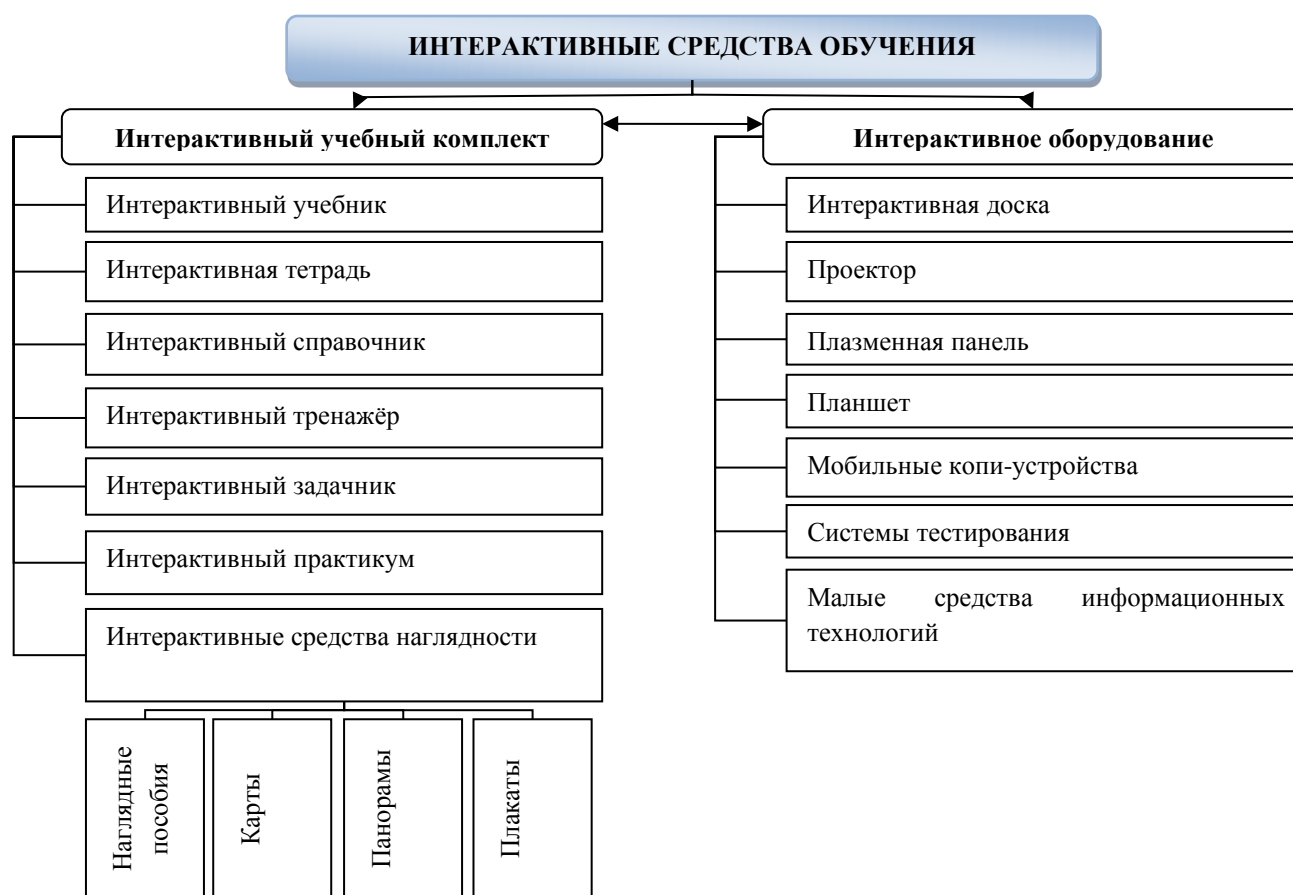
ИНТЕРАКТИВНЫЕ СРЕДСТВА ОБУЧЕНИЯ

Интерактивный учебный комплект

Интерактивный учебник

Интерактивная тетрадь

Интерактивный справочник

Интерактивный тренажёр

Интерактивный задачник

Интерактивный практикум

Интерактивные средства наглядности

Наглядные пособия

Карты

Панорамы

Плакаты

Интерактивное оборудование

Интерактивная доска

Проектор

Плазменная панель

Планшет

Мобильные копи-устройства

Системы тестирования

Малые средства информационных технологий